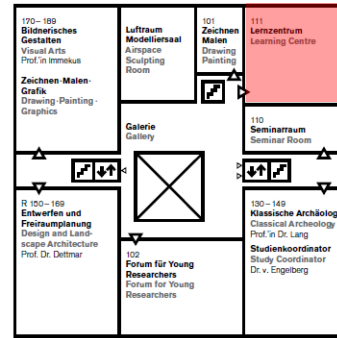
170 – 189
Bildnerisches Gestalten
Visual Arts
Prof.'in Immekus

Zeichnen-Malen-Grafik
Drawing-Painting-Graphics

Luftraum Modelliersaal
Airspace Sculpting Room

101
Zeichnen Malen
Drawing Painting

111
Lernzentrum
Learning Centre

Galerie
Gallery

110
Seminarraum
Seminar Room

R 150 – 169
Entwerfen und Freiraumplanung
Design and Landscape Architecture
Prof. Dr. Dettmar

102
Forum für Young Researchers
Forum for Young Researchers

130 – 149
Klassische Archäolog
Classical Archeolog
Prof.'in Dr. Lang

Studienkoordinator
Study Coordinator
Dr. v. Engelberg